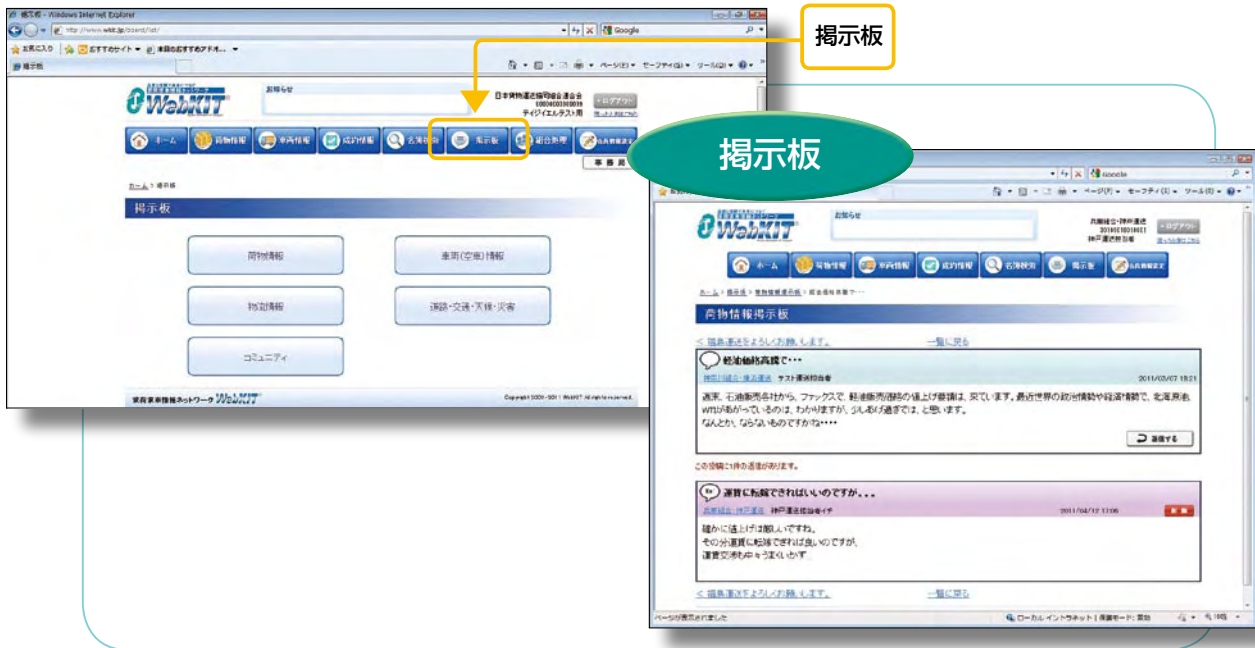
掲示板 - Windows Internet Explorer

http://www.webkit.jp/board/list/

Google

お気に入り　おすすめサイト　楽天のおすすめアドオン

掲示板

掲示板

WebKIT

お知らせ

日本貨物運送協同組合連合会
ティジイエルテスト用

ログアウト

ホーム　荷物情報　車両情報　成約情報　名簿検索　掲示板　組合処理

事務局

ホーム > 掲示板

掲示板

荷物情報

車両(空車)情報

物流情報

道路・交通・天候・災害

コミュニティ

求貨求車情報ネットワーク WebKIT

Copyright 2001-2011 WebKIT All rights reserved.

掲示板

Google

WebKIT

お知らせ

兵庫県組合・神戸運送
神戸運送担当者

ログアウト

ホーム　荷物情報　車両情報　成約情報　名簿検索　掲示板

ホーム > 掲示板 > 荷物情報掲示板 > 軽油価格高騰で・・・

荷物情報掲示板

< 福島運送をよろしくお願いします。

一覧に戻る

軽油価格高騰で・・・

神奈川組合・横浜運送　テスト運送担当者

2011/02/07 18:21

週末、石油販売各社から、ファックスで、軽油販売価格の値上げ要請は、来ています。最近世界の政治情勢や経済情勢で、北海原油WTIが動かっているのは、わかりますが、少しあげ過ぎでは、と思います。
なんとか、ならないものですかね・・・・

返信する

この投稿に1件の返信があります。

運賃に転嫁できればいいのですが。。。

兵庫県組合・神戸運送　神戸運送担当者イチ

2011/04/12 17:00

確かに値上げは厳しいですね。
その分運賃に転嫁できれば良いのですが、
運賃交渉もなかなかうまくいかず…

< 福島運送をよろしくお願いします。

一覧に戻る

ページが表示されました

ローカル イントラネット | 保護モード: 無効

100%